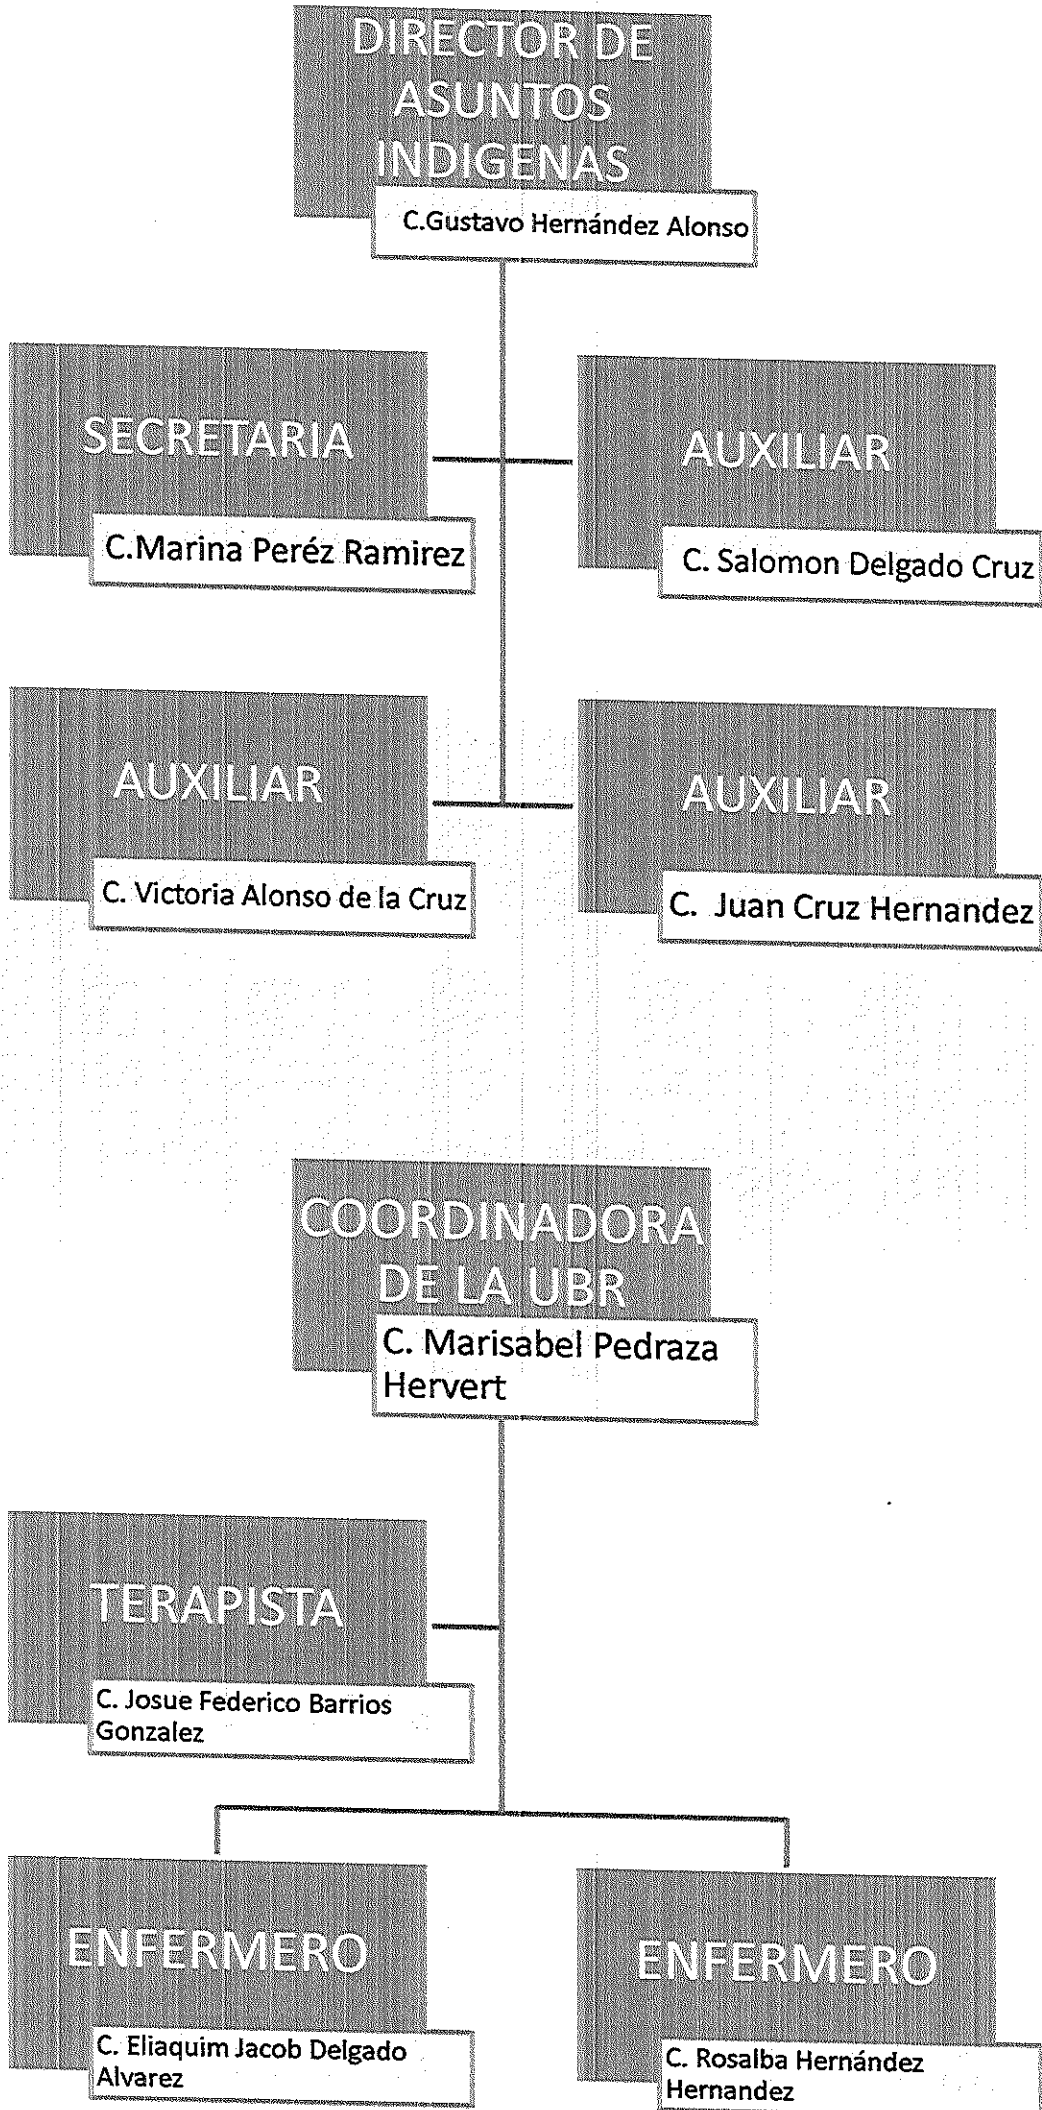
DIRECTOR DE ASUNTOS INDIGENAS
C.Gustavo Hernández Alonso

SECRETARIA
C.Marina Peréz Ramirez

AUXILIAR
C. Salomon Delgado Cruz

AUXILIAR
C. Victoria Alonso de la Cruz

AUXILIAR
C. Juan Cruz Hernandez

COORDINADORA DE LA UBR
C. Marisabel Pedraza Hervert

TERAPISTA
C. Josue Federico Barrios Gonzalez

ENFERMERO
C. Eliaquim Jacob Delgado Alvarez

ENFERMERO
C. Rosalba Hernández Hernandez